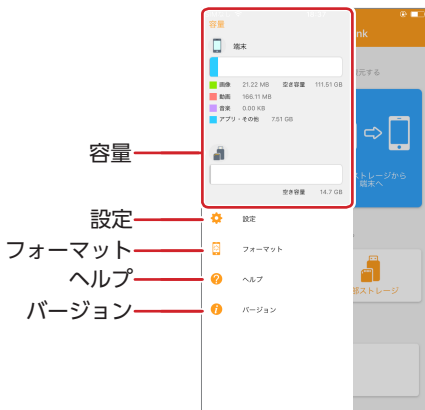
容量

端末

画像 21.22 MB 空き容量 111.51 GB
動画 156.11 MB
音楽 0.00 KB
アプリ・その他 7.51 GB

空き容量 14.7 GB

設定
フォーマット
ヘルプ
バージョン

nk
復元する
ストレージから端末へ
部ストレージ

容量
設定
フォーマット
ヘルプ
バージョン